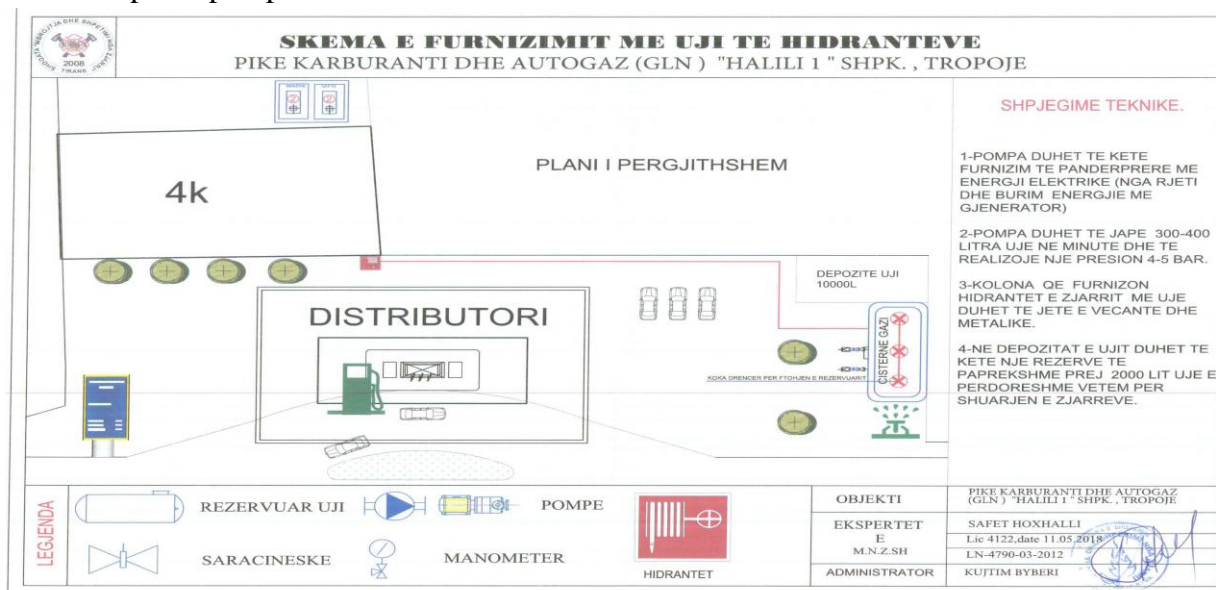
2008
TIRANE

SKEMA E FURNIZIMIT ME UJI TE HIDRANTEVE
PIKE KARBURANTI DHE AUTOGAZ (GLN ) "HALILI 1 " SHPK. , TROPOJE

SHPJEGIME TEKNIKE.

PLANI I PERGJITHSHEM

4k

1-POMPA DUHET TE KETE FURNIZIM TE PANDERPRERE ME ENERGJI ELEKTRIKE (NGA RJETI DHE BURIM ENERGJIE ME GJENERATOR)

2-POMPA DUHET TE JAPE 300-400 LITRA UJE NE MINUTE DHE TE REALIZOJE NJE PRESION 4-5 BAR.

DEPOZITE UJI 10000L

3-KOLONA QE FURNIZON HIDRANTET E ZJARRIT ME UJE DUHET TE JETE E VECANTE DHE METALIKE.

DISTRIBUTORI

CISTERNE GAZI

4-NE DEPOZITAT E UJIT DUHET TE KETE NJE REZERVE TE PAPREKSHME PREJ 2000 LIT UJE E PERDORESHME VETEM PER SHUARJEN E ZJARREVE.

KOKA DRENCER PER FTOHJEN E REZERVUARIT

LEGJENDA

REZERVUAR UJI

POMPE

SARACINESKE

MANOMETER

HIDRANTET

| OBJEKTI | PIKE KARBURANTI DHE AUTOGAZ (GLN) "HALILI 1" SHPK. , TROPOJE |
|---|---|
| EKSPERTET E M.N.Z.SH | SAFET HOXHALLI |
| | Lic 4122,date 11.05.2018 |
| | LN-4790-03-2012 |
| ADMINISTRATOR | KUJTIM BYBERI |